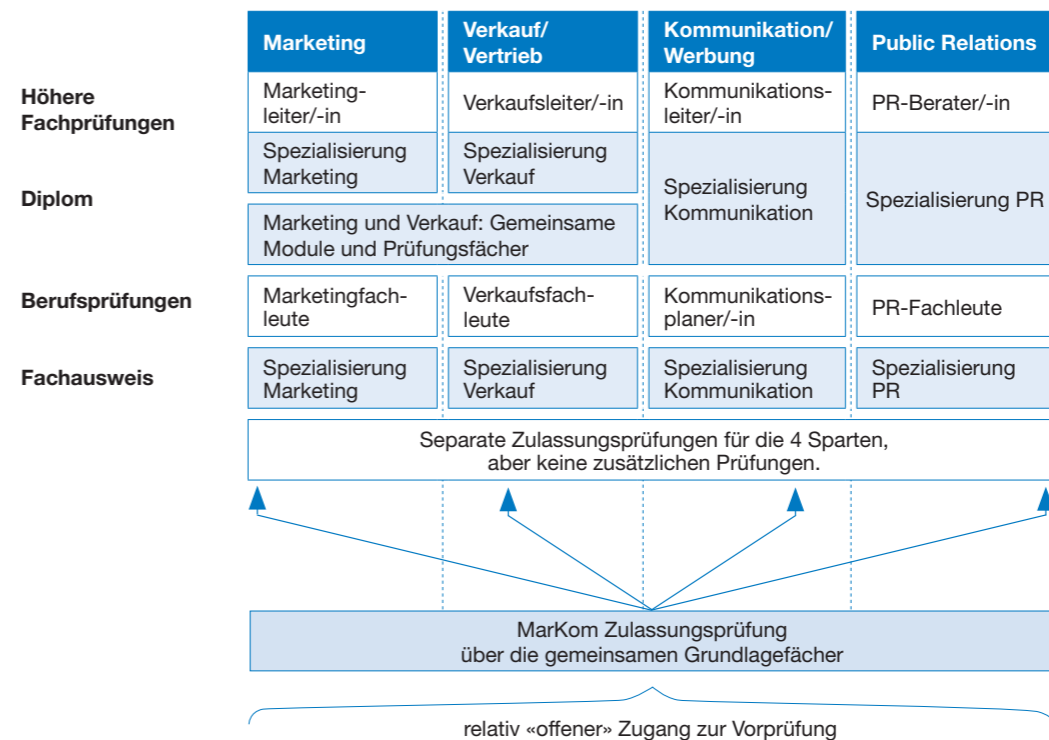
| | Marketing | Verkauf/ Vertrieb | Kommunikation/ Werbung | Public Relations |
|---|---|---|---|---|
| Höhere Fachprüfungen | Marketingleiter/-in | Verkaufsleiter/-in | Kommunikationsleiter/-in | PR-Berater/-in |
| Diplom | Spezialisierung Marketing | Spezialisierung Verkauf | Spezialisierung Kommunikation | Spezialisierung PR |
| | Marketing und Verkauf: Gemeinsame Module und Prüfungsfächer | | | |
| Berufsprüfungen | Marketingfachleute | Verkaufsfachleute | Kommunikationsplaner/-in | PR-Fachleute |
| Fachausweis | Spezialisierung Marketing | Spezialisierung Verkauf | Spezialisierung Kommunikation | Spezialisierung PR |

Separate Zulassungsprüfungen für die 4 Sparten, aber keine zusätzlichen Prüfungen.

MarKom Zulassungsprüfung über die gemeinsamen Grundlagefächer

relativ «offener» Zugang zur Vorprüfung